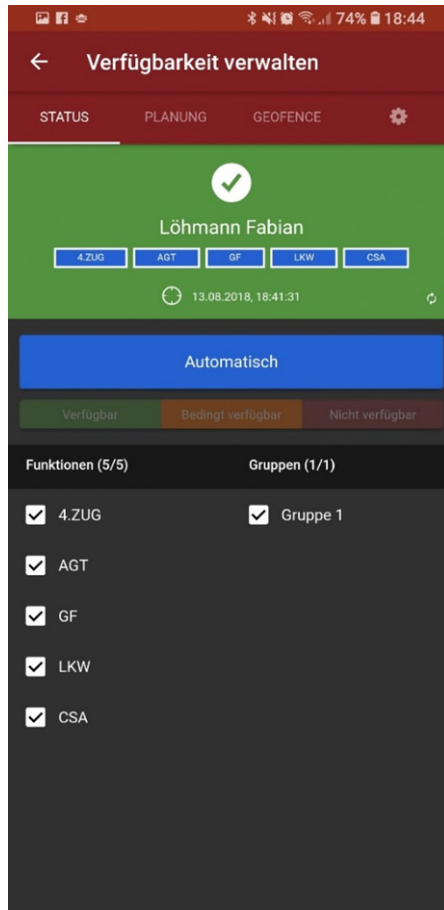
74% 18:44

← Verfügbarkeit verwalten

STATUS PLANUNG GEOFENCE

Löhmann Fabian

4.ZUG AGT GF LKW CSA

13.08.2018, 18:41:31

Automatisch

Verfügbar Bedingt verfügbar Nicht verfügbar

Funktionen (5/5)

4.ZUG

AGT

GF

LKW

CSA

Gruppen (1/1)

Gruppe 1